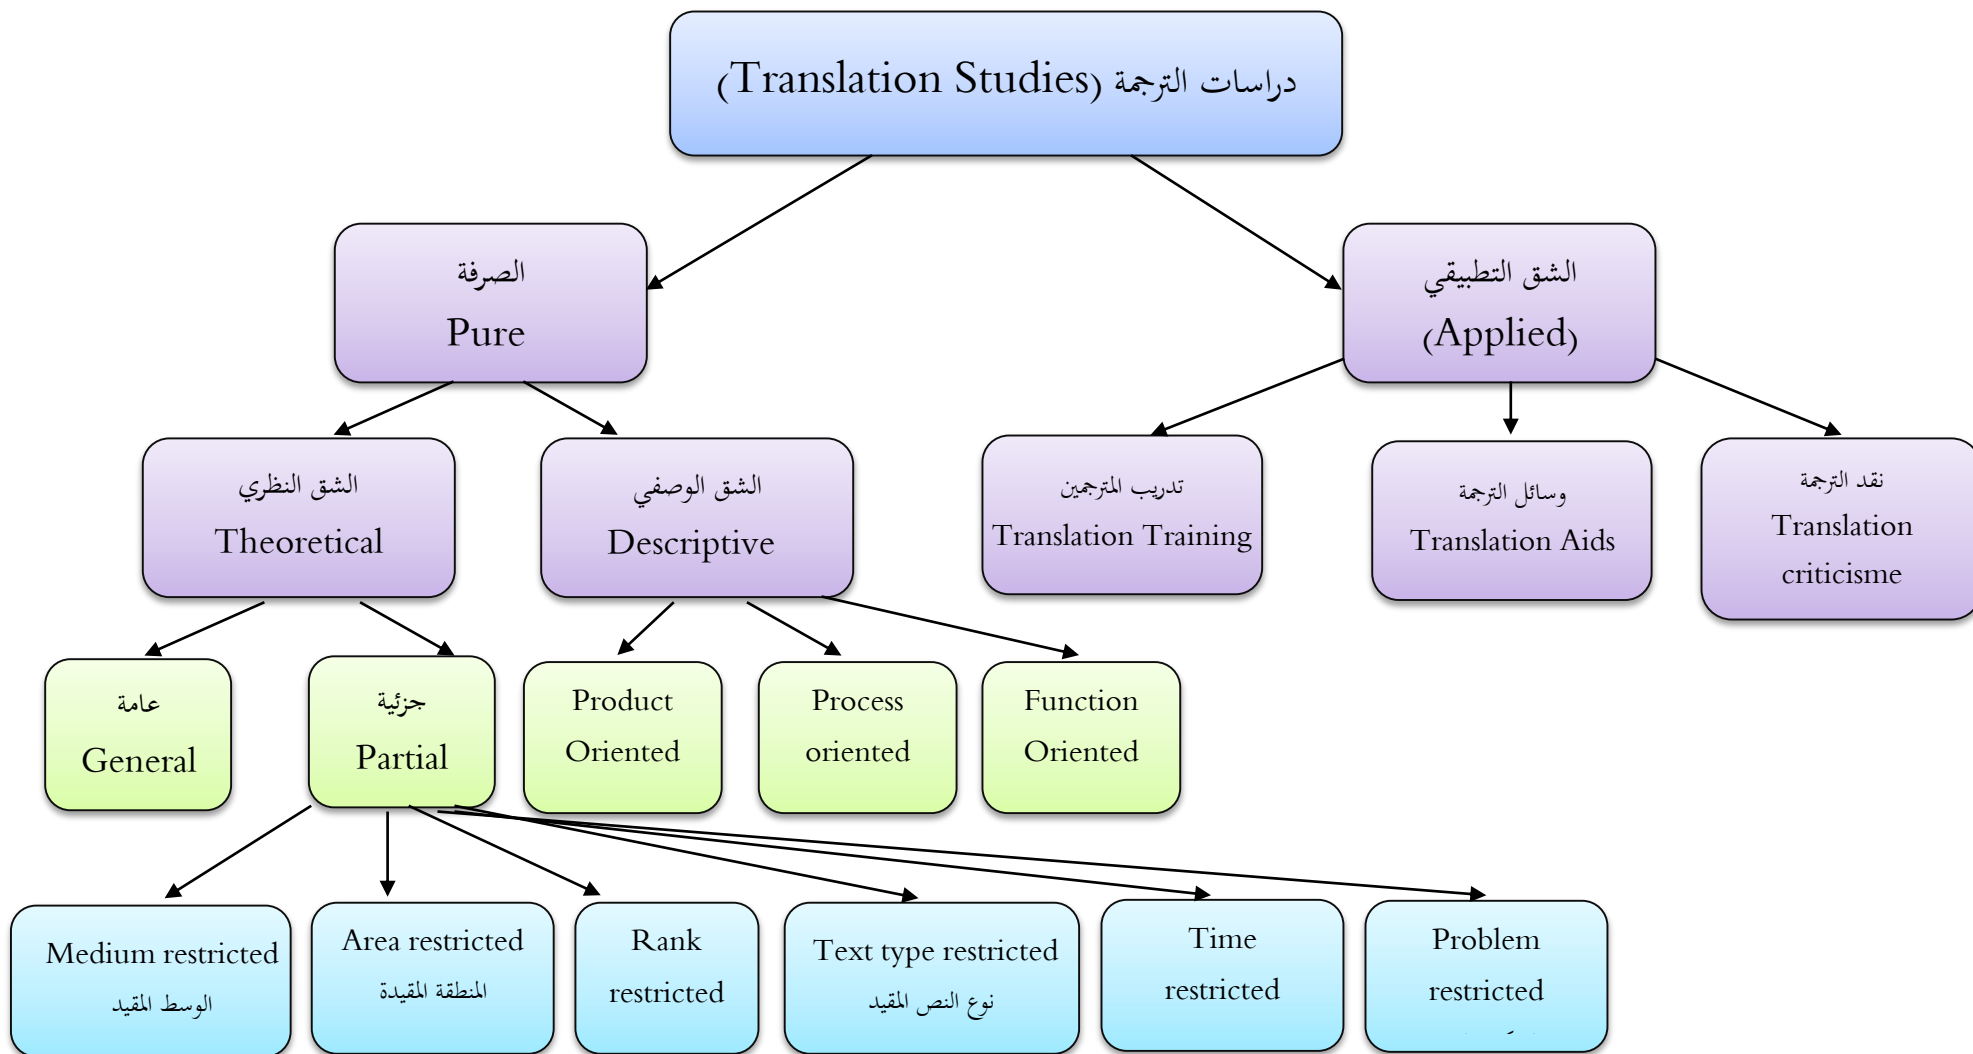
دراسات الترجمة (Translation Studies)

الصرفة
Pure

الشق التطبيقي
(Applied)

الشق النظري
Theoretical

الشق الوصفي
Descriptive

تدريب المترجمين
Translation Training

وسائل الترجمة
Translation Aids

نقد الترجمة
Translation criticisme

عامة
General

جزئية
Partial

Product Oriented

Process oriented

Function Oriented

Medium restricted
الوسط المقيد

Area restricted
المنطقة المقيدة

Rank restricted

Text type restricted
نوع النص المقيد

Time restricted

Problem restricted
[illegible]